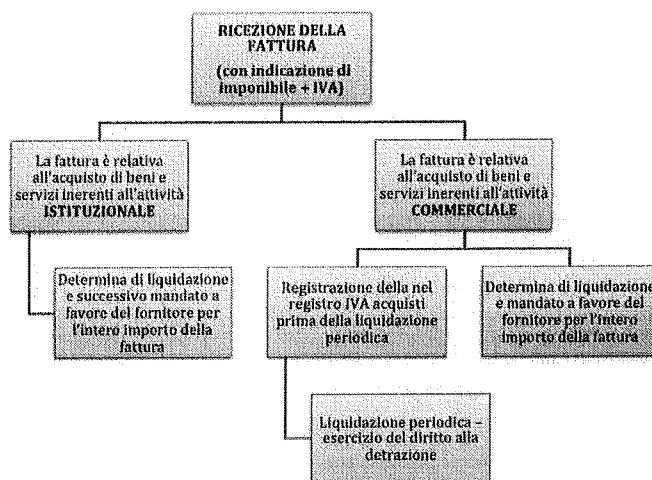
RICEZIONE DELLA FATTURA
(con indicazione di imponibile + IVA)

La fattura è relativa all'acquisto di beni e servizi inerenti all'attività ISTITUZIONALE

La fattura è relativa all'acquisto di beni e servizi inerenti all'attività COMMERCIALE

Determina di liquidazione e successivo mandato a favore del fornitore per l'intero importo della fattura

Registrazione della nel registro IVA acquisti prima della liquidazione periodica

Determina di liquidazione e mandato a favore del fornitore per l'intero importo della fattura

Liquidazione periodica – esercizio del diritto alla detrazione